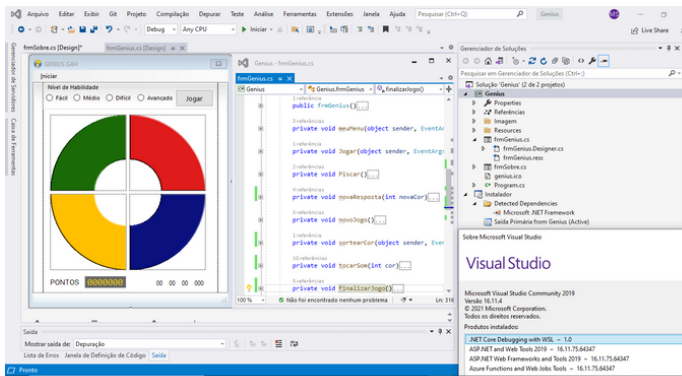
Arquivo Editar Exibir Git Projeto Compilação Depurar Teste Análise Ferramentas Extensões Janela Ajuda Pesquisar (Ctrl+Q) Genius

Debug Any CPU Iniciar Live Share

frmSobre.cs [Design]* frmGenius.cs [Design]

GENIUS G4H

Iniciar

Nível de Habilidade

Fácil Médio Difícil Avançado Jogar

PONTOS 0000000 00 00 000

Genius - frmGenius.cs

frmGenius.cs

Genius Genius.frmGenius finalizarJogo()

1 referência
public frmGenius()

1 referência
private void meuMenu(object sender, EventA

0 referências
private void Jogar(object sender, EventArg

3 referências
private void Piscar()

4 referências
private void novaResposta(int novaCor)

3 referências
private void novoJogo()

1 referência
private void sortearCor(object sender, Eve

10 referências
private void tocarSom(int cor)

5 referências
private void finalizarJogo()

100 % Não foi encontrado nenhum problema Ln: 316

Gerenciador de Soluções

Pesquisar em Gerenciador de Soluções (Ctrl+;)

Solução 'Genius' (2 de 2 projetos)
Genius
Properties
Referências
Imagem
Resources
frmGenius.cs
frmGenius.Designer.cs
frmGenius.resx
frmSobre.cs
genius.ico
Program.cs
Instalador
Detected Dependencies
Microsoft .NET Framework
Saída Primária from Genius (Active)

Sobre Microsoft Visual Studio

Visual Studio

Microsoft Visual Studio Community 2019
Versão 16.11.4
© 2021 Microsoft Corporation.
Todos os direitos reservados.

Produtos instalados:
.NET Core Debugging with WSL - 1.0
ASP.NET and Web Tools 2019 - 16.11.75.64347
ASP.NET Web Frameworks and Tools 2019 - 16.11.75.64347
Azure Functions and Web Jobs Tools - 16.11.75.64347

Saída

Mostrar saída de: Depuração

Lista de Erros Janela de Definição de Código Saída

Pronto

Gerenciador de Servidores Caixa de Ferramentas